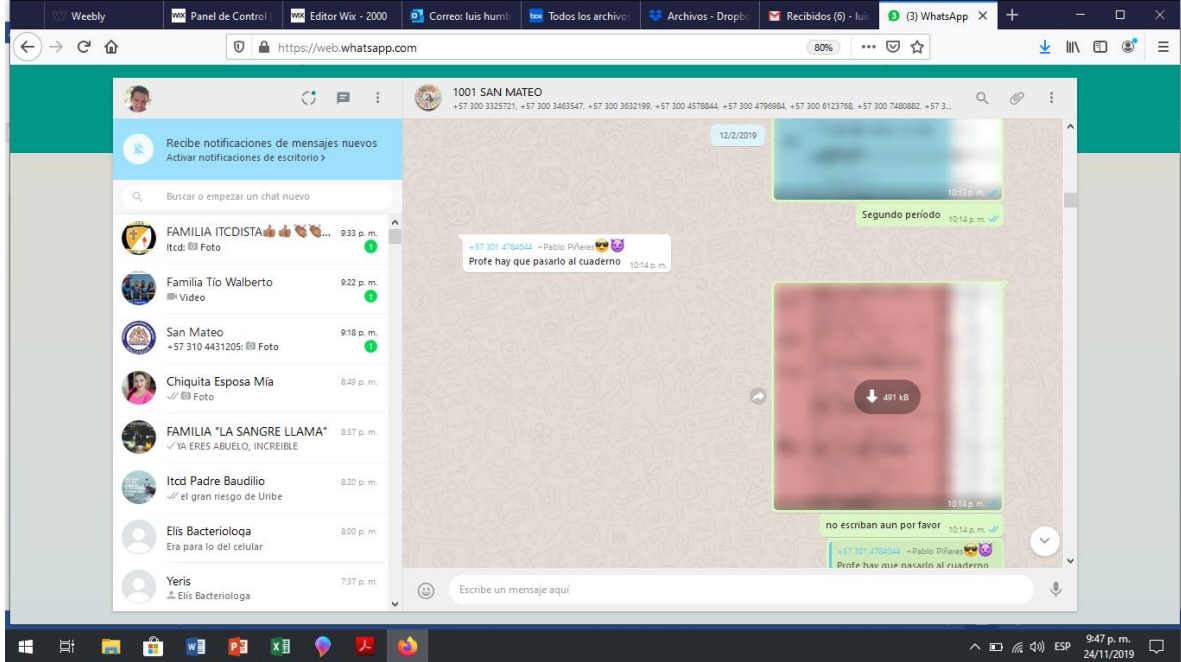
Weebly | Panel de Control | Editor Wix - 2000 | Correo: luis humb | Todos los archivos | Archivos - Dropbo | Recibidos (6) - lui | (3) WhatsApp

https://web.whatsapp.com

80%

Recibe notificaciones de mensajes nuevos
Activar notificaciones de escritorio >

Buscar o empezar un chat nuevo

FAMILIA ITCDISTA👍🏽👍🏽👏🏽👏🏽... 9:33 p. m.
Itcd: Foto
1

Familia Tío Walberto 9:22 p. m.
Video
1

San Mateo 9:18 p. m.
+57 310 4431205: Foto
1

Chiquita Esposa Mía 8:49 p. m.
Foto

FAMILIA "LA SANGRE LLAMA" 8:37 p. m.
YA ERES ABUELO, INCREIBLE

Itcd Padre Baudilio 8:20 p. m.
el gran riesgo de Uribe

Elís Bacteriologa 8:00 p. m.
Era para lo del celular

Yeris 7:37 p. m.
Elís Bacteriologa

1001 SAN MATEO
+57 300 3325721, +57 300 3463547, +57 300 3632199, +57 300 4578844, +57 300 4796984, +57 300 6123768, +57 300 7480882, +57 3...

12/2/2019

10:13 p. m.

Segundo período 10:14 p. m.

+57 301 4784044 ~Pablo Piñeres😎😈
Profe hay que pasarlo al cuaderno 10:14 p. m.

491 kB

10:14 p. m.

no escriban aun por favor 10:14 p. m.

+57 301 4784044 ~Pablo Piñeres😎😈
Profe hay que pasarlo al cuaderno

Escribe un mensaje aquí

ESP 9:47 p. m. 24/11/2019